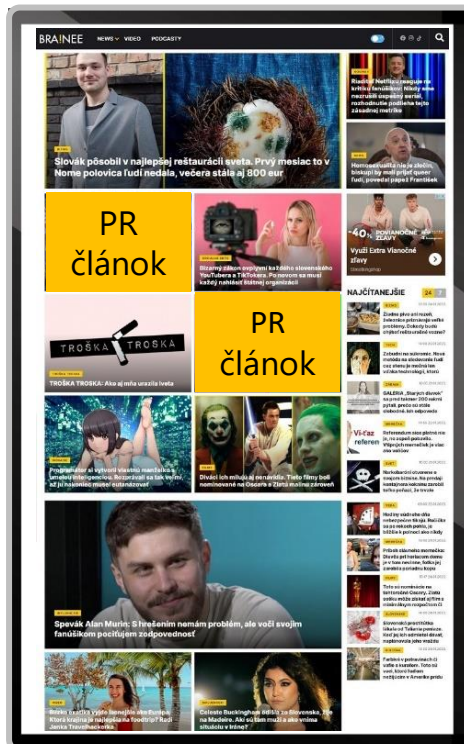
BRAINEE NEWS VIDEO PODCASTY

Slovák pôsobil v najlepšej reštaurácii sveta. Prvý mesiac to v Nome polovica ľudí nedala, večera stála aj 800 eur

Riaditeľ Netflixu reaguje na kritiku fanúšikov: Niekoľko seriálov nezrušili úspešný seriál, rozhodnutie podlieha tejto zásadnej metrike

Homosexualita nie je zločin, biskupi by mali prijať queer ľudí, povedal pápež František

PR článok

Bizarný zákon svojprávnosti každého slovenského YouTubera a TikTokera. Po novom sa musí každý nahlásiť štátnej organizácii

-40% POVIANOČNÉ ZĽAVY

Využi Extra Vianočné zľavy

PR článok

TROŠKA TROSKA

TROŠKA TROSKA: Ako aj mňa urazila Iveta

NAJČÍTANEJŠIE 24 7

Programátor si vytvoril vlastnú manželku s umelou inteligenciou. Rozprávali sa tak veľmi, až ju nakoniec musel eutanázovať

Diváci ich milujú aj nenávidia. Tieto filmy boli nominované na Oscara aj Zlatú malinu zároveň

Vi-čaz referen

Spevák Alan Murin: S hriešnikom nemám problém, ale voči svojim fanúšikom pociťujem zodpovednosť

Ktorá krajina je najlepšia na foodtrip? Radí Janka Travelhackerka

Catherine Buckingham odišla zo Slovenska. Žije na Madeire. Aká su tam mzdy a ako vníma situáciu v Iránne?